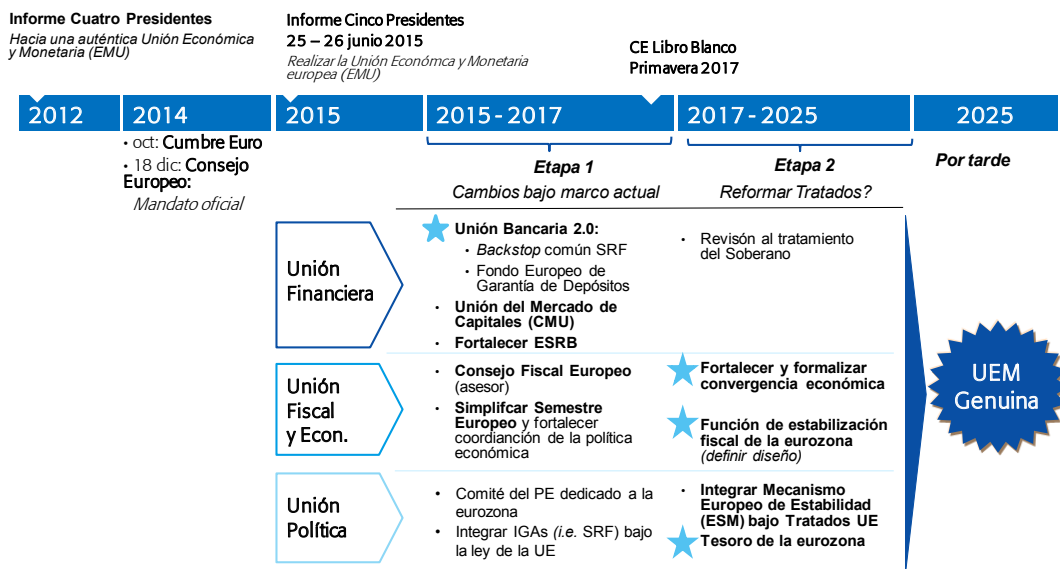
Informe Cuatro Presidentes
Hacia una auténtica Unión Económica y Monetaria (EMU)

Informe Cinco Presidentes
25 – 26 junio 2015
Realizar la Unión Económca y Monetaria europea (EMU)

CE Libro Blanco
Primavera 2017

2012 | 2014 | 2015 | 2015 - 2017 | 2017 - 2025 | 2025

• oct: Cumbre Euro
• 18 dic: Consejo Europeo:
Mandato oficial

Etapa 1
Cambios bajo marco actual

Etapa 2
Reformar Tratados?

Por tarde

Unión Financiera

Unión Bancaria 2.0:
• Backstop común SRF
• Fondo Europeo de Garantía de Depósitos
• Unión del Mercado de Capitales (CMU)
• Fortalecer ESRB

• Revisón al tratamiento del Soberano

Unión Fiscal y Econ.

• Consejo Fiscal Europeo (asesor)
• Simplifcar Semestre Europeo y fortalecer coordianción de la política económica

Fortalecer y formalizar convergencia económica

Función de estabilización fiscal de la eurozona (definir diseño)

Unión Política

• Comité del PE dedicado a la eurozona
• Integrar IGAs (i.e. SRF) bajo la ley de la UE

• Integrar Mecanismo Europeo de Estabilidad (ESM) bajo Tratados UE

Tesoro de la eurozona

UEM Genuina